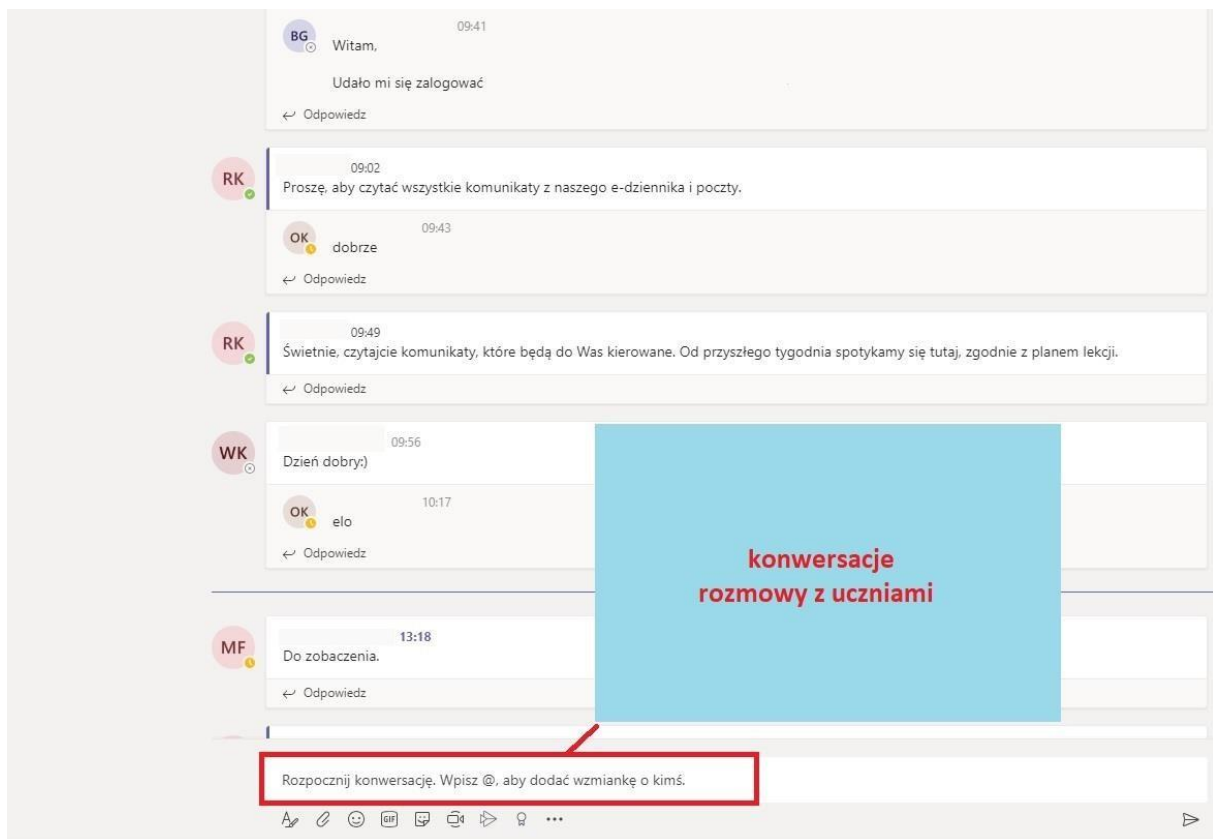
BG Witam,

09:41

Udało mi się zalogować

Odpowiedz

RK 09:02
Proszę, aby czytać wszystkie komunikaty z naszego e-dziennika i poczty.

OK dobrze 09:43

Odpowiedz

RK 09:49
Świetnie, czytajcie komunikaty, które będą do Was kierowane. Od przyszłego tygodnia spotykamy się tutaj, zgodnie z planem lekcji.

Odpowiedz

WK 09:56
Dzień dobry:)

OK elo 10:17

Odpowiedz

MF 13:18
Do zobaczenia.

Odpowiedz

konwersacje
rozmowy z uczniami

Rozpocznij konwersację. Wpisz @, aby dodać wzmiankę o kimś.

GIF ...